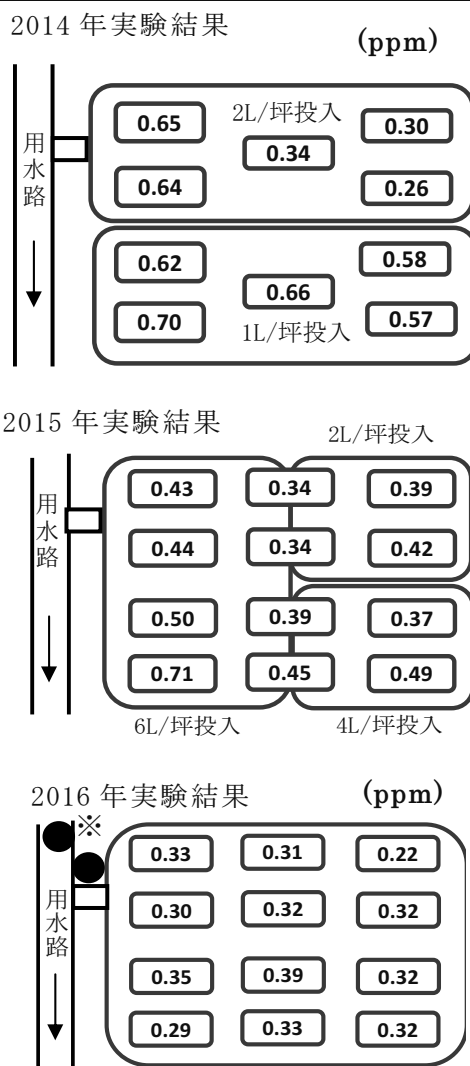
2014 年実験結果 (ppm)

用水路

2L/坪投入

0.65
0.34
0.30
0.64
0.26

0.62
0.58
0.66
0.70
0.57

1L/坪投入

2015 年実験結果

2L/坪投入

用水路

0.43
0.34
0.39
0.44
0.34
0.42
0.50
0.39
0.37
0.71
0.45
0.49

6L/坪投入
4L/坪投入

2016 年実験結果 (ppm)

※

用水路

0.33
0.31
0.22
0.30
0.32
0.32
0.35
0.39
0.32
0.29
0.33
0.32